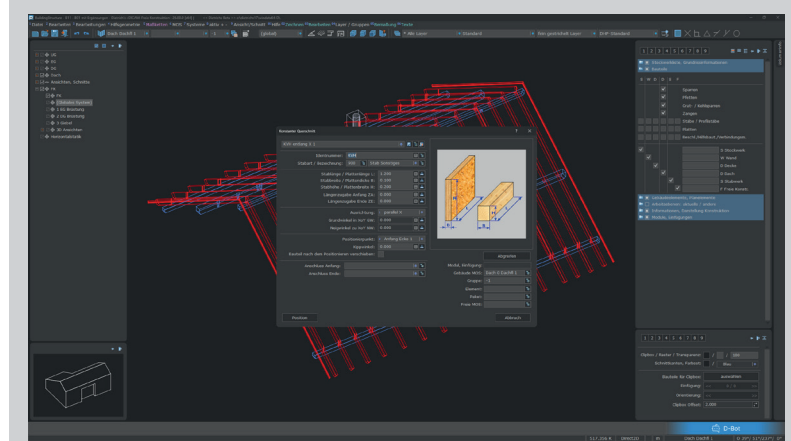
Datei Bearbeiten Bearbeitungen Hilfsgeometrie Maßketten Sichtbarkeit Ansicht Hilfe

Dach Dachf 1

Ansichten, Schnitte

1 Ebene
2 Ebenen

Konstruktion

Holzteile
Sparren
Pfetten
Dach / Kehlsparren
Zangen
Stabe / Profilstabe
Platten

Dachstuhl
Wand
Decke
Dach
Stabwerk
Freie Kante

Sichtbar

Stabeinzelteile

Rotierte Sparschild

Stabname
Stabart / Bezeichnung

Stablänge / Plattenlänge
Stabbreite / Plattenbreite
Stabhöhe / Plattenhöhe
Längenzugabe Anfang
Längenzugabe Ende

Ausrichtung
Grundwinkel zu Hor
Neigwinkel zu Hor

Positionspunkt
Kippwinkel

Anschluss Anfang
Anschluss Ende

Modul, Abfolgung
Gebäude
Gruppe
Element

übernehmen

Position
Abbruch

D-Bot